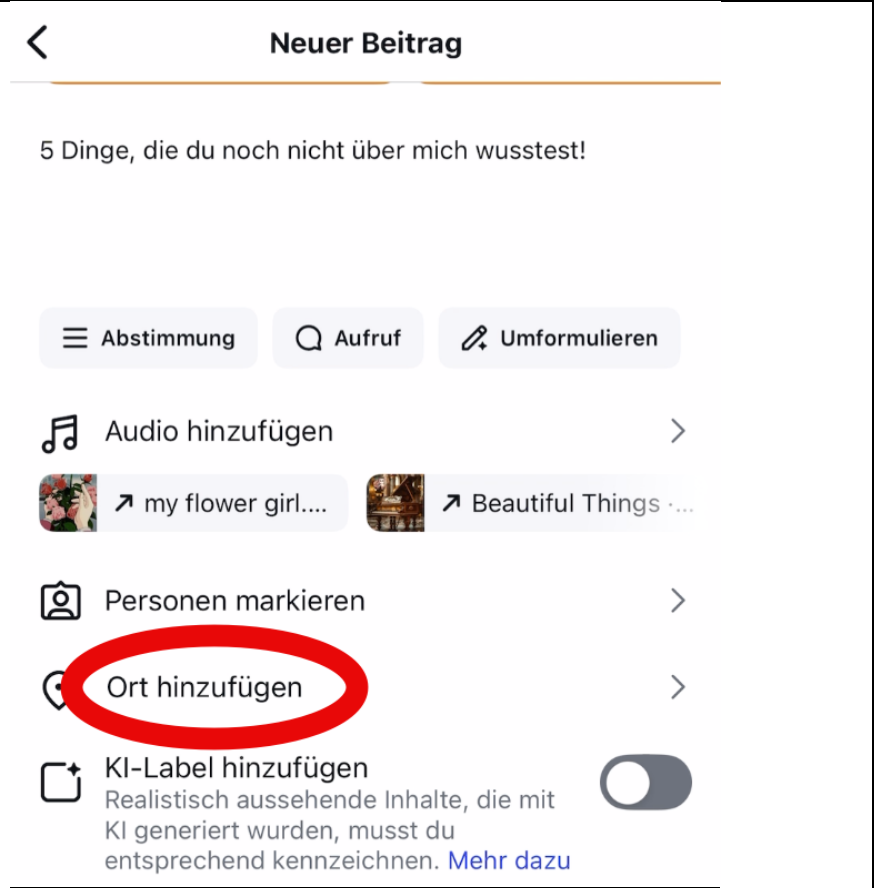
Neuer Beitrag

5 Dinge, die du noch nicht über mich wusstest!

Abstimmung
Aufruf
Umformulieren

Audio hinzufügen

my flower girl....
Beautiful Things ·...

Personen markieren

Ort hinzufügen

KI-Label hinzufügen
Realistisch aussehende Inhalte, die mit KI generiert wurden, musst du entsprechend kennzeichnen. Mehr dazu